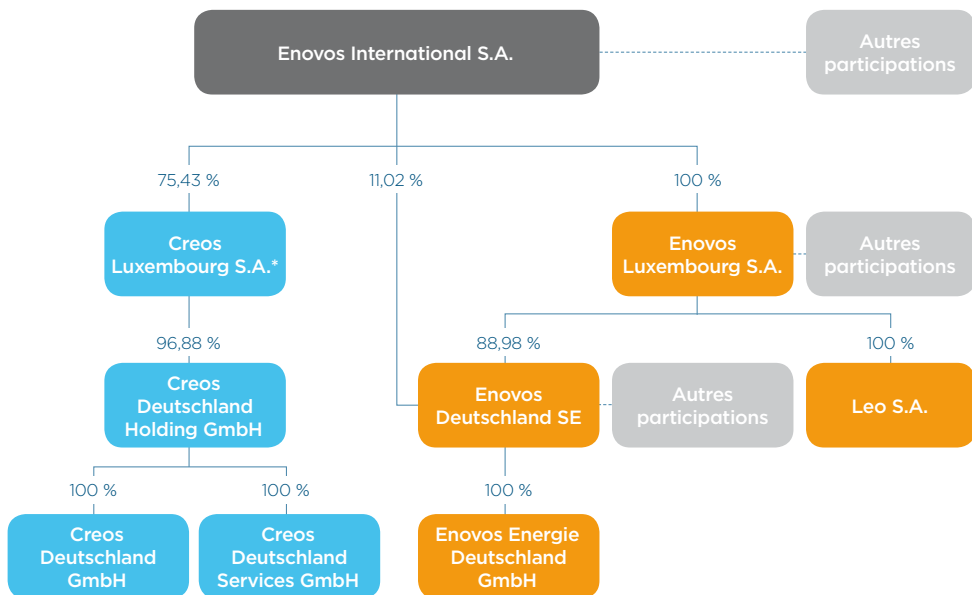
Enovos International S.A.

Autres participations

75,43 %

11,02 %

100 %

Creos Luxembourg S.A.*

Enovos Luxembourg S.A.

Autres participations

96,88 %

88,98 %

100 %

Creos Deutschland Holding GmbH

Enovos Deutschland SE

Autres participations

Leo S.A.

100 %

100 %

100 %

Creos Deutschland GmbH

Creos Deutschland Services GmbH

Enovos Energie Deutschland GmbH